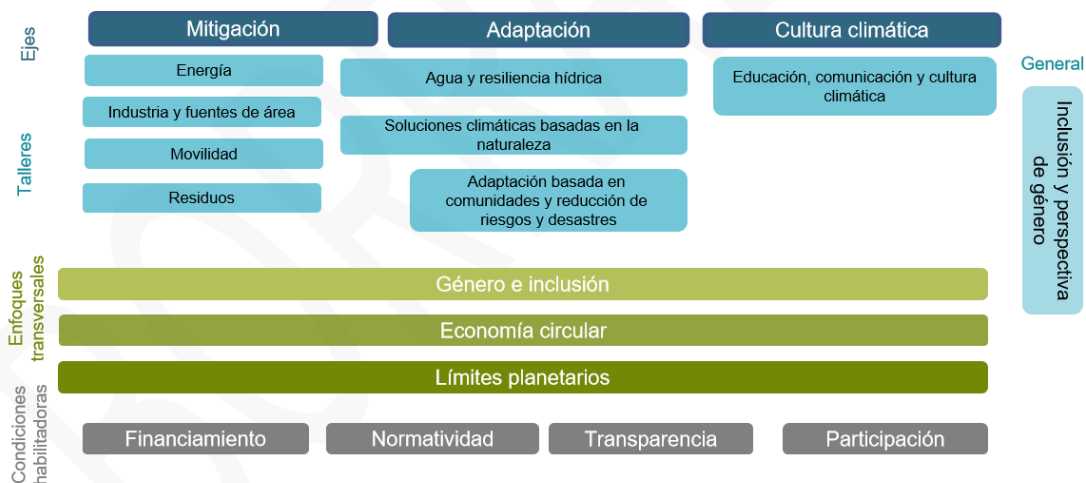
Ejes

Mitigación

Adaptación

Cultura climática

General

Talleres

Energía

Industria y fuentes de área

Movilidad

Residuos

Agua y resiliencia hídrica

Soluciones climáticas basadas en la naturaleza

Adaptación basada en comunidades y reducción de riesgos y desastres

Educación, comunicación y cultura climática

Inclusión y perspectiva de género

Enfoques transversales

Género e inclusión

Economía circular

Límites planetarios

Condiciones habilitadoras

Financiamiento

Normatividad

Transparencia

Participación